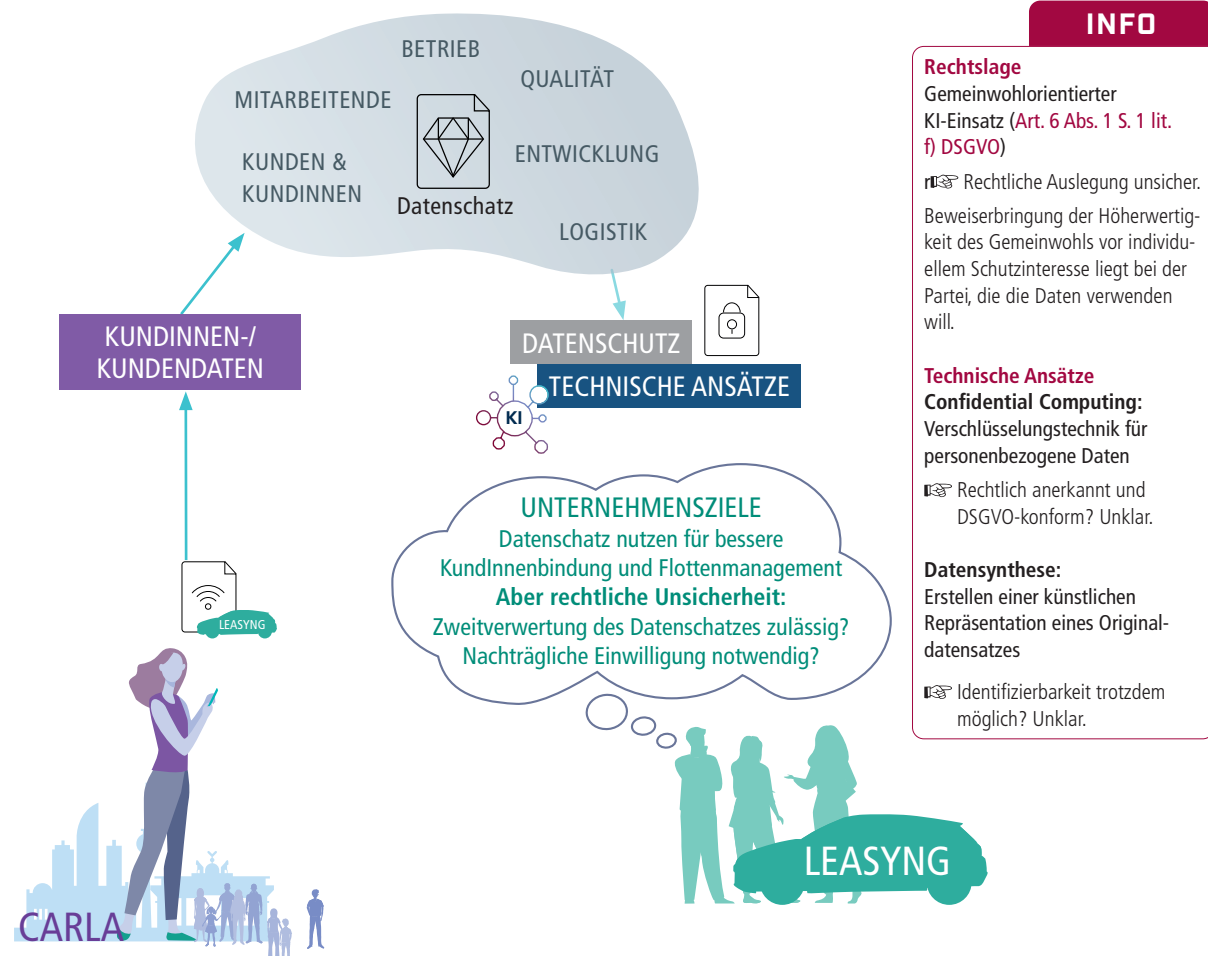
BETRIEB
QUALITÄT
MITARBEITENDE
KUNDEN & KUNDINNEN
ENTWICKLUNG
Datenschatz
LOGISTIK

KUNDINNEN-/ KUNDENDATEN

DATENSCHUTZ
TECHNISCHE ANSÄTZE
KI

UNTERNEHMENSZIELE
Datenschatz nutzen für bessere KundInnenbindung und Flottenmanagement
**Aber rechtliche Unsicherheit:**
Zweitverwertung des Datenschatzes zulässig?
Nachträgliche Einwilligung notwendig?

LEASYNG

CARLA

LEASYNG

INFO

**Rechtslage**
Gemeinwohlorientierter KI-Einsatz (Art. 6 Abs. 1 S. 1 lit. f) DSGVO)

☞ Rechtliche Auslegung unsicher.

Beweiserbringung der Höherwertigkeit des Gemeinwohls vor individuellem Schutzinteresse liegt bei der Partei, die die Daten verwenden will.

**Technische Ansätze**
**Confidential Computing:**
Verschlüsselungstechnik für personenbezogene Daten

☞ Rechtlich anerkannt und DSGVO-konform? Unklar.

**Datensynthese:**
Erstellen einer künstlichen Repräsentation eines Originaldatensatzes

☞ Identifizierbarkeit trotzdem möglich? Unklar.